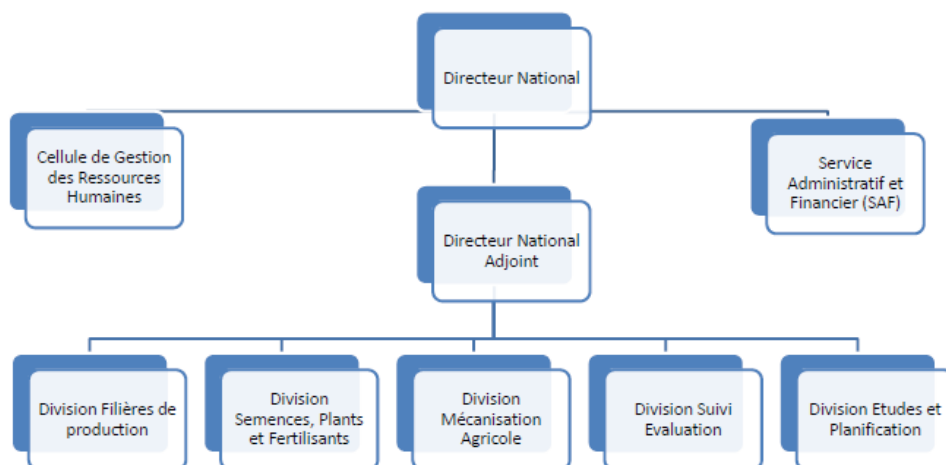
Directeur National

Cellule de Gestion des Ressources Humaines

Service Administratif et Financier (SAF)

Directeur National Adjoint

Division Filières de production

Division Semences, Plants et Fertilisants

Division Mécanisation Agricole

Division Suivi Evaluation

Division Etudes et Planification